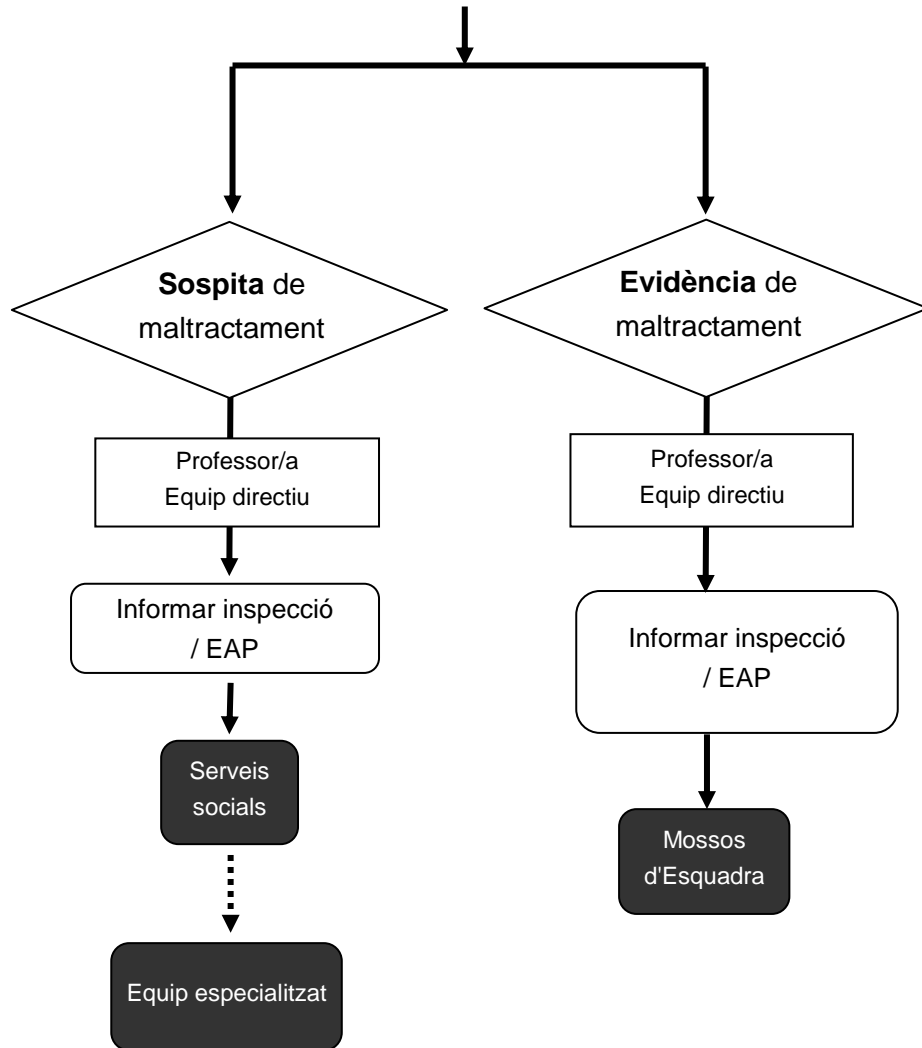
**Sospita** de maltractament

Professor/a
Equip directiu

Informar inspecció / EAP

Serveis socials

Equip especialitzat

**Evidència** de maltractament

Professor/a
Equip directiu

Informar inspecció / EAP

Mossos d'Esquadra